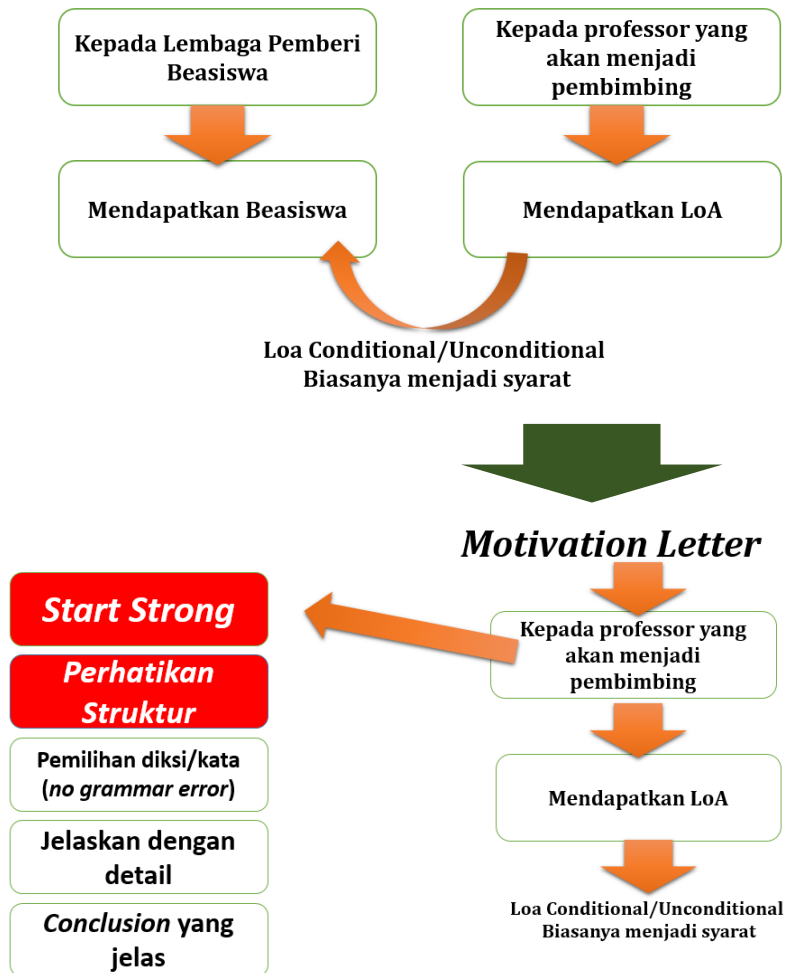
Kepada Lembaga Pemberi Beasiswa

Kepada professor yang akan menjadi pembimbing

Mendapatkan Beasiswa

Mendapatkan LoA

Loa Conditional/Unconditional
Biasanya menjadi syarat

Motivation Letter

Start Strong

Perhatikan Struktur

Pemilihan diksi/kata (no grammar error)

Jelaskan dengan detail

Conclusion yang jelas

Kepada professor yang akan menjadi pembimbing

Mendapatkan LoA

Loa Conditional/Unconditional
Biasanya menjadi syarat